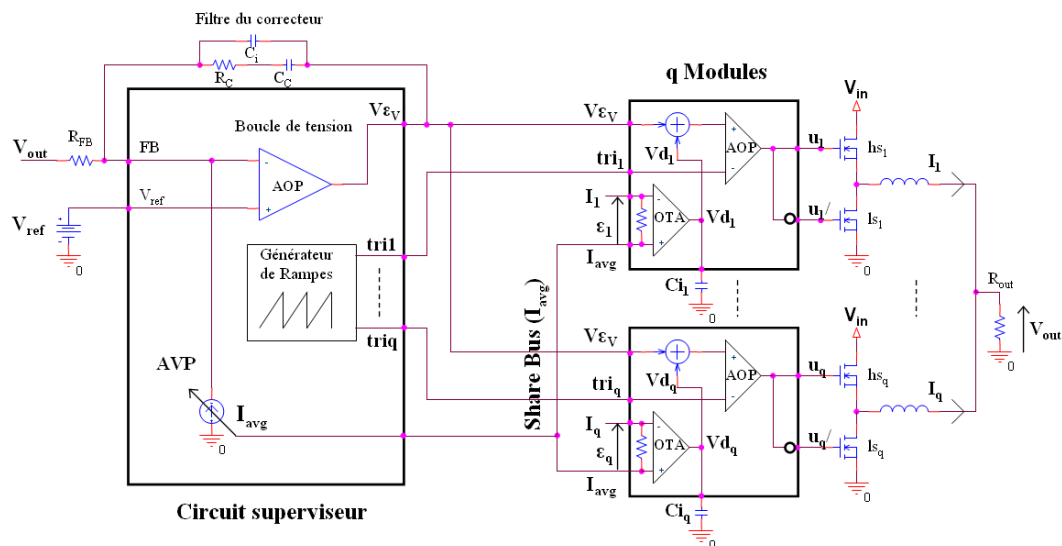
Filtre du correcteur

$C_i$

$R_C$ $C_C$

q Modules

$V_{in}$

$V\varepsilon_V$

Boucle de tension

$V\varepsilon_V$

$V_{out}$ $R_{FB}$ FB

AOP

$V_{ref}$

$V_{ref}$

$tri_1$

$Vd_1$

AOP

$u_1$

$hs_1$

$I_1$

$I_1$

OTA

$Vd_1$

$u_1^{/}$

$ls_1$

$\varepsilon_1$

0

Générateur de Rampes

tri1

$I_{avg}$

0

$R_{out}$

$Ci_1$

0

Share Bus ($I_{avg}$)

$V_{in}$

$V_{out}$

triq

$V\varepsilon_V$

AVP

$tri_q$

$Vd_q$

AOP

$u_q$

$hs_q$

0

$I_q$

$I_{avg}$

$I_q$

OTA

$Vd_q$

$u_q^{/}$

0

$\varepsilon_q$

$ls_q$

$I_{avg}$

0

Circuit superviseur

$Ci_q$

0